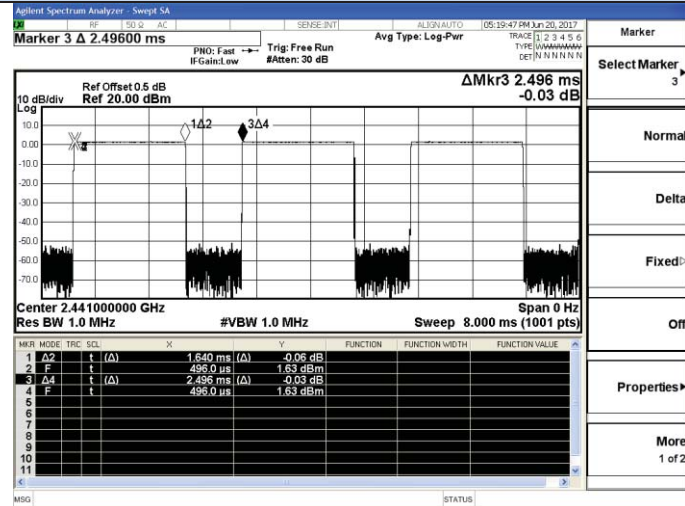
Agilent Spectrum Analyzer - Swept SA

RF 50 Ω AC SENSE:INT ALIGN AUTO 05:19:47 PM Jun 20, 2017

Marker 3 Δ 2.49600 ms

PNO: Fast IFGain:Low Trig: Free Run #Atten: 30 dB Avg Type: Log-Pwr TRACE 1 2 3 4 5 6 TYPE WWWWWW DET N N N N N N

Ref Offset 0.5 dB
10 dB/div Ref 20.00 dBm
Log

ΔMkr3 2.496 ms
-0.03 dB

10.0
0.00
-10.0
-20.0
-30.0
-40.0
-50.0
-60.0
-70.0

1Δ2 3Δ4

Center 2.441000000 GHz
Res BW 1.0 MHz #VBW 1.0 MHz Span 0 Hz
Sweep 8.000 ms (1001 pts)

| MKR | MODE | TRC | SCL | X | | Y | FUNCTION | FUNCTION WIDTH | FUNCTION VALUE |
|---|---|---|---|---|---|---|---|---|---|
| 1 | Δ2 | 1 | t (Δ) | 1.640 ms | (Δ) | -0.06 dB | | | |
| 2 | F | 1 | t | 496.0 µs | | 1.63 dBm | | | |
| 3 | Δ4 | 1 | t (Δ) | 2.496 ms | (Δ) | -0.03 dB | | | |
| 4 | F | 1 | t | 496.0 µs | | 1.63 dBm | | | |
| 5 | | | | | | | | | |
| 6 | | | | | | | | | |
| 7 | | | | | | | | | |
| 8 | | | | | | | | | |
| 9 | | | | | | | | | |
| 10 | | | | | | | | | |
| 11 | | | | | | | | | |

MSG STATUS

Marker
Select Marker 3
Normal
Delta
Fixed
Off
Properties
More 1 of 2